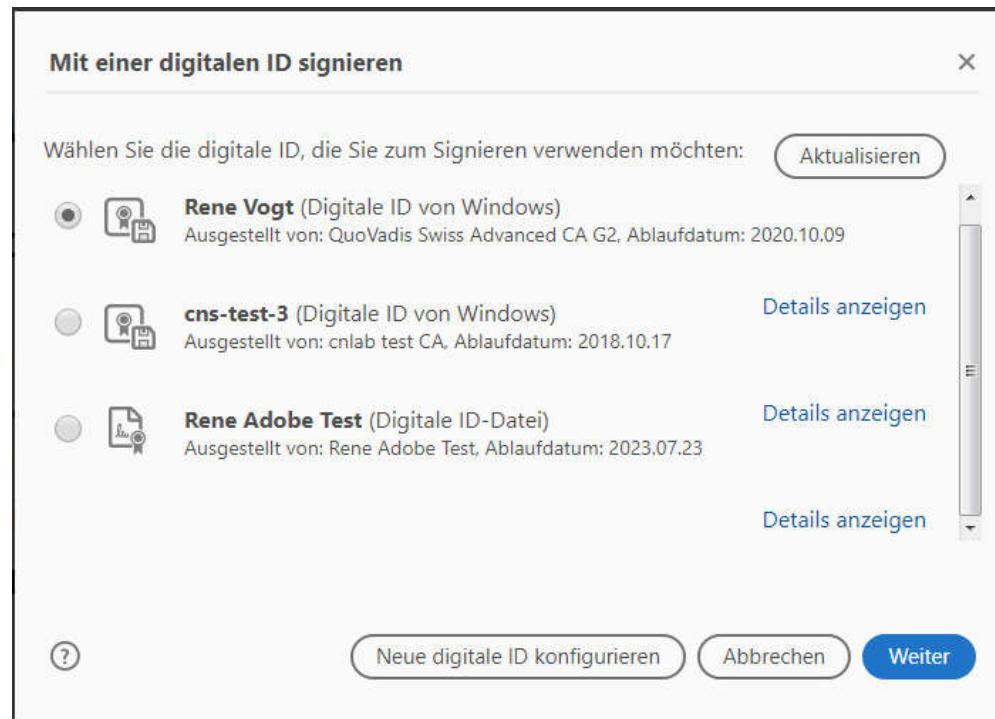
Mit einer digitalen ID signieren

×

Wählen Sie die digitale ID, die Sie zum Signieren verwenden möchten:

Aktualisieren

**Rene Vogt** (Digitale ID von Windows)
Ausgestellt von: QuoVadis Swiss Advanced CA G2, Ablaufdatum: 2020.10.09

**cns-test-3** (Digitale ID von Windows)
Ausgestellt von: cnlab test CA, Ablaufdatum: 2018.10.17

Details anzeigen

**Rene Adobe Test** (Digitale ID-Datei)
Ausgestellt von: Rene Adobe Test, Ablaufdatum: 2023.07.23

Details anzeigen

Details anzeigen

?

Neue digitale ID konfigurieren

Abbrechen

Weiter